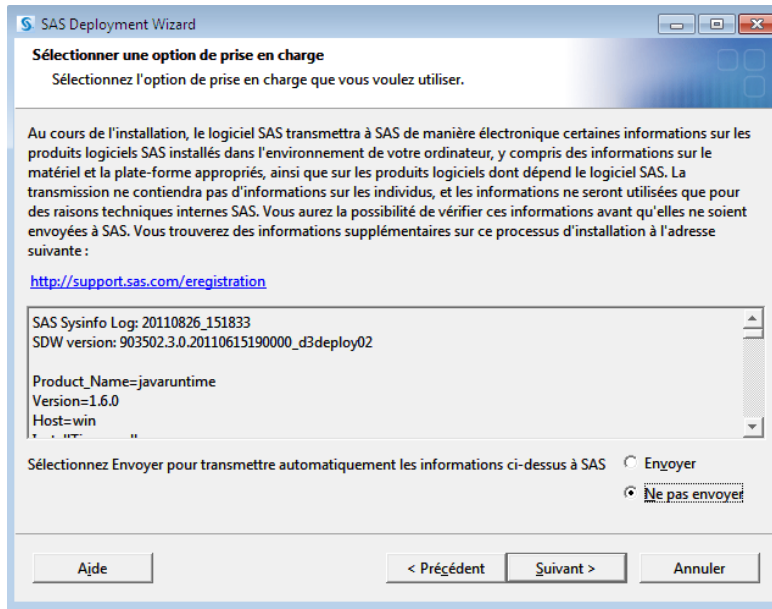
SAS Deployment Wizard

Sélectionner une option de prise en charge

Sélectionnez l'option de prise en charge que vous voulez utiliser.

Au cours de l'installation, le logiciel SAS transmettra à SAS de manière électronique certaines informations sur les produits logiciels SAS installés dans l'environnement de votre ordinateur, y compris des informations sur le matériel et la plate-forme appropriés, ainsi que sur les produits logiciels dont dépend le logiciel SAS. La transmission ne contiendra pas d'informations sur les individus, et les informations ne seront utilisées que pour des raisons techniques internes SAS. Vous aurez la possibilité de vérifier ces informations avant qu'elles ne soient envoyées à SAS. Vous trouverez des informations supplémentaires sur ce processus d'installation à l'adresse suivante :

http://support.sas.com/eregistration

SAS Sysinfo Log: 20110826_151833
SDW version: 903502.3.0.20110615190000_d3deploy02

Product_Name=javaruntime
Version=1.6.0
Host=win
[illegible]

Sélectionnez Envoyer pour transmettre automatiquement les informations ci-dessus à SAS

Envoyer

Ne pas envoyer

Aide

< Précédent

Suivant >

Annuler